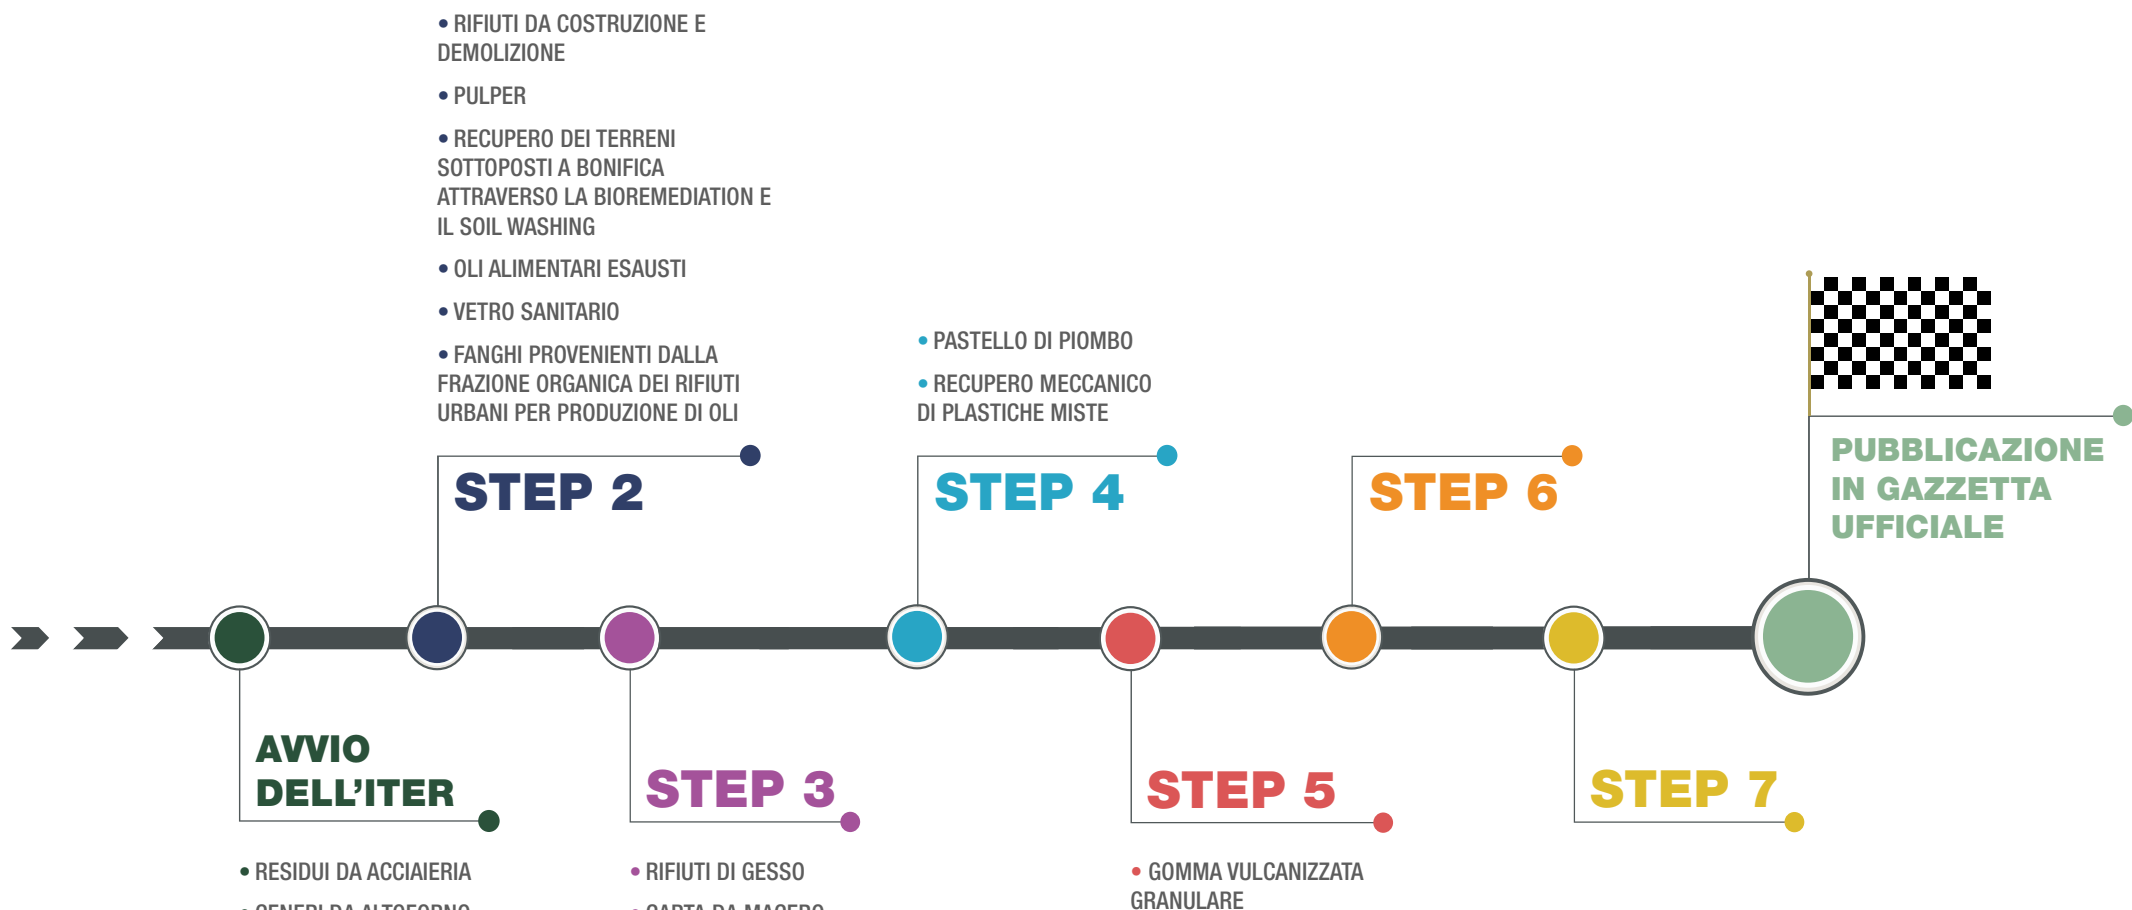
• RIFIUTI DA COSTRUZIONE E DEMOLIZIONE

• PULPER

• RECUPERO DEI TERRENI SOTTOPOSTI A BONIFICA ATTRAVERSO LA BIOREMEDIATION E IL SOIL WASHING

• OLI ALIMENTARI ESAUSTI

• VETRO SANITARIO

• FANGHI PROVENIENTI DALLA FRAZIONE ORGANICA DEI RIFIUTI URBANI PER PRODUZIONE DI OLI

STEP 2

• PASTELLO DI PIOMBO

• RECUPERO MECCANICO DI PLASTICHE MISTE

STEP 4

STEP 6

PUBBLICAZIONE IN GAZZETTA UFFICIALE

AVVIO DELL'ITER

• RESIDUI DA ACCIAIERIA

• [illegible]

STEP 3

• RIFIUTI DI GESSO

• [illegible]

STEP 5

• GOMMA VULCANIZZATA GRANULARE

STEP 7